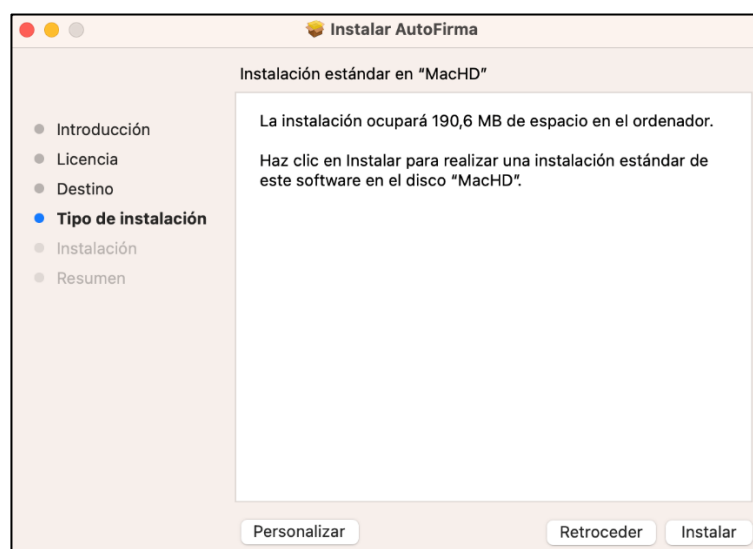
Instalar AutoFirma

Instalación estándar en "MacHD"

Introducción
Licencia
Destino
Tipo de instalación
Instalación
Resumen

La instalación ocupará 190,6 MB de espacio en el ordenador.

Haz clic en Instalar para realizar una instalación estándar de este software en el disco "MacHD".

Personalizar
Retroceder
Instalar